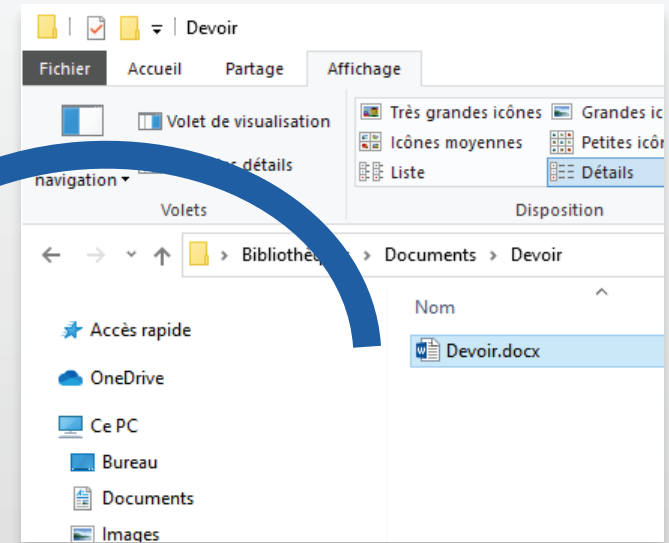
Devoir

Fichier Accueil Partage Affichage

Volet de visualisation
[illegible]s détails
navigation
Volets

Très grandes icônes
Grandes ic
Icônes moyennes
Petites icô
Liste
Détails
Disposition

Biblioth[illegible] > Documents > Devoir

Nom

Accès rapide
OneDrive
Ce PC
Bureau
Documents
Images

Devoir.docx